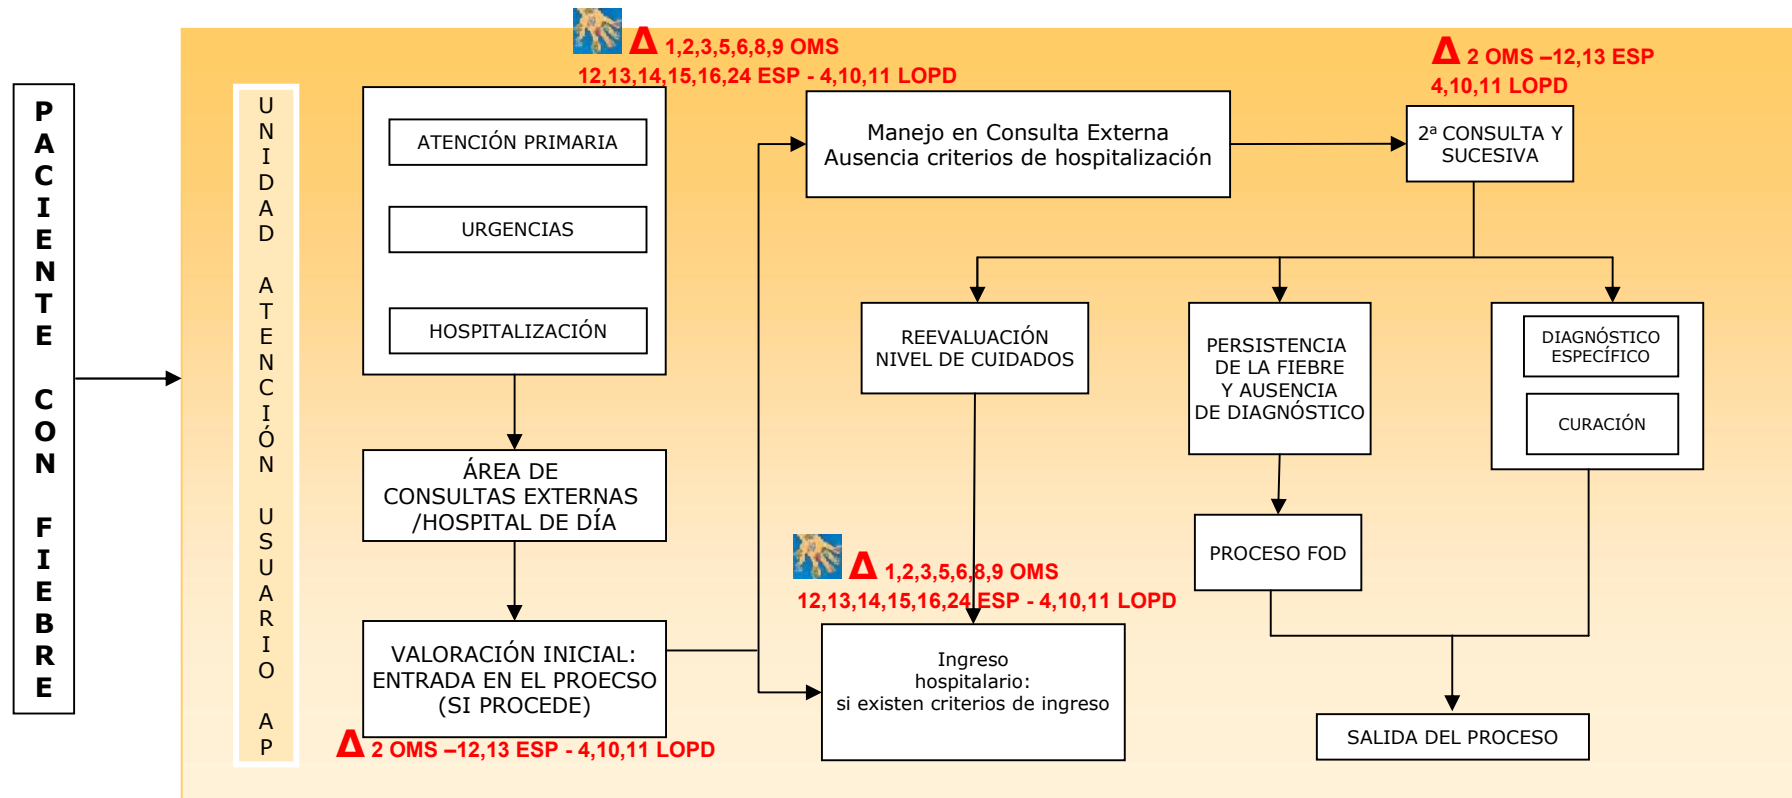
PACIENTE CON FIEBRE

UNIDAD ATENCIÓN USUARIO AP

Δ 1,2,3,5,6,8,9 OMS
12,13,14,15,16,24 ESP - 4,10,11 LOPD

ATENCIÓN PRIMARIA

URGENCIAS

HOSPITALIZACIÓN

ÁREA DE CONSULTAS EXTERNAS /HOSPITAL DE DÍA

VALORACIÓN INICIAL: ENTRADA EN EL PROECSO (SI PROCEDE)

Δ 2 OMS –12,13 ESP - 4,10,11 LOPD

Manejo en Consulta Externa
Ausencia criterios de hospitalización

Δ 2 OMS –12,13 ESP
4,10,11 LOPD

2ª CONSULTA Y SUCESIVA

REEVALUACIÓN NIVEL DE CUIDADOS

PERSISTENCIA DE LA FIEBRE Y AUSENCIA DE DIAGNÓSTICO

DIAGNÓSTICO ESPECÍFICO

CURACIÓN

PROCESO FOD

Δ 1,2,3,5,6,8,9 OMS
12,13,14,15,16,24 ESP - 4,10,11 LOPD

Ingreso hospitalario:
si existen criterios de ingreso

SALIDA DEL PROCESO